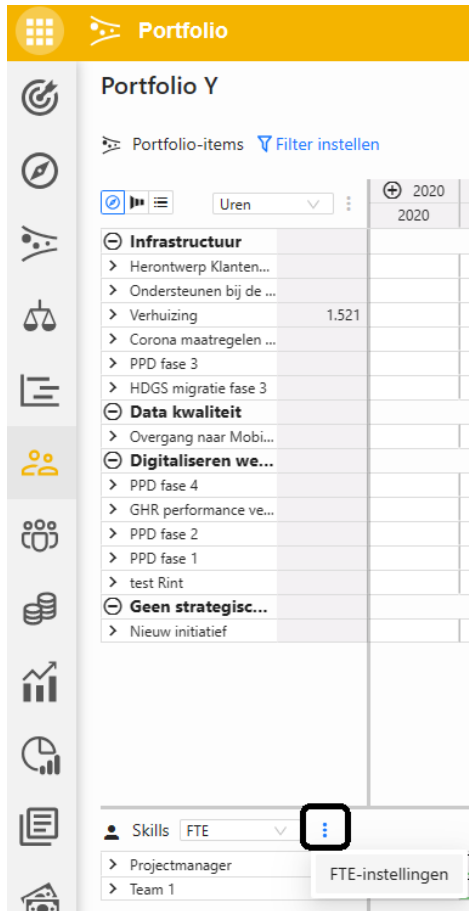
Portfolio

Portfolio Y

Portfolio-items Filter instellen

Uren

2020
2020

Infrastructuur
Herontwerp Klanten...
Ondersteunen bij de ...
Verhuizing 1.521
Corona maatregelen ...
PPD fase 3
HDGS migratie fase 3
Data kwaliteit
Overgang naar Mobi...
Digitaliseren we...
PPD fase 4
GHR performance ve...
PPD fase 2
PPD fase 1
test Rint
Geen strategisc...
Nieuw initiatief

Skills FTE
Projectmanager
Team 1

FTE-instellingen